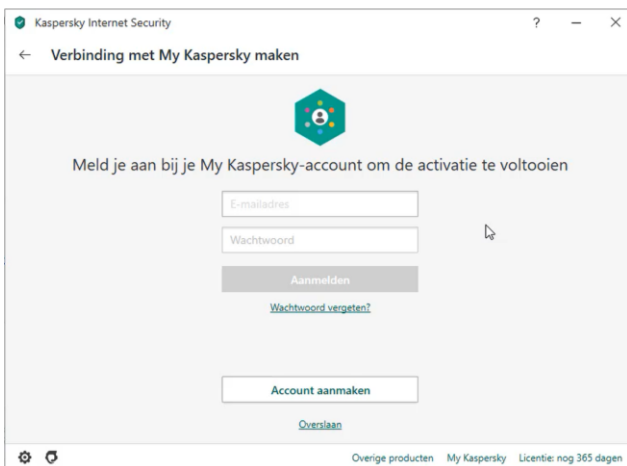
Kaspersky Internet Security

? — ✕

← Verbinding met My Kaspersky maken

Meld je aan bij je My Kaspersky-account om de activatie te voltooien

E-mailadres

Wachtwoord

Aanmelden

Wachtwoord vergeten?

Account aanmaken

Overslaan

Overige producten My Kaspersky Licentie: nog 365 dagen